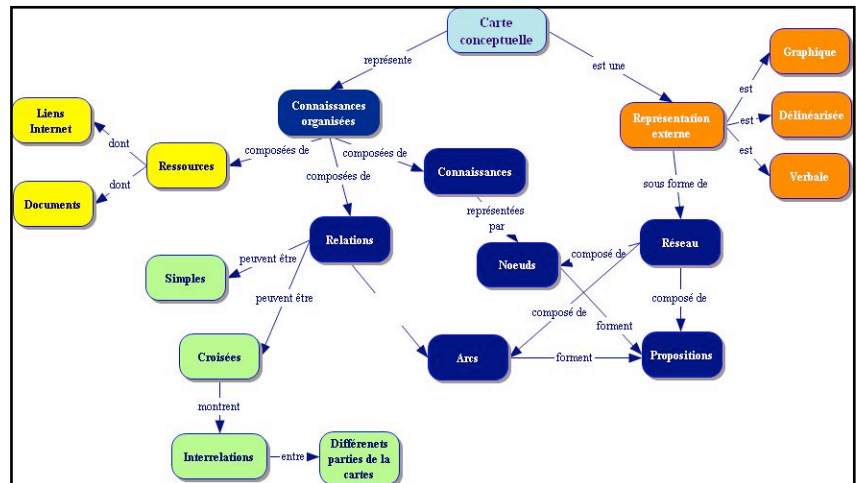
Carte conceptuelle

représente

est une

Connaissances organisées

Représentation externe

est

Graphique

est

Délinéarisée

est

Verbale

Liens Internet

dont

Ressources

composées de

composées de

Connaissances

dont

Documents

composées de

sous forme de

représentées par

Relations

Noeuds

composé de

Réseau

peuvent être

Simples

peuvent être

composé de

composé de

forment

Croisées

Arcs

forment

Propositions

montrent

Interrelations

entre

Différenets parties de la cartes